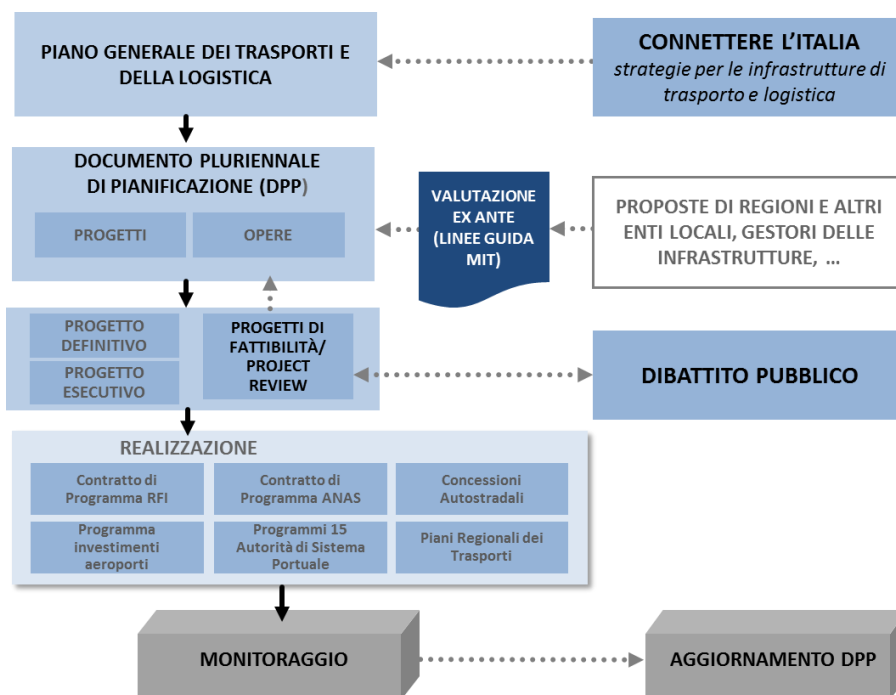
PIANO GENERALE DEI TRASPORTI E DELLA LOGISTICA

CONNETTERE L'ITALIA
strategie per le infrastrutture di trasporto e logistica

DOCUMENTO PLURIENNALE DI PIANIFICAZIONE (DPP)

PROGETTI

OPERE

VALUTAZIONE EX ANTE (LINEE GUIDA MIT)

PROPOSTE DI REGIONI E ALTRI ENTI LOCALI, GESTORI DELLE INFRASTRUTTURE, ...

PROGETTO DEFINITIVO

PROGETTO ESECUTIVO

PROGETTI DI FATTIBILITÀ/ PROJECT REVIEW

DIBATTITO PUBBLICO

REALIZZAZIONE

Contratto di Programma RFI

Contratto di Programma ANAS

Concessioni Autostradali

Programma investimenti aeroporti

Programmi 15 Autorità di Sistema Portuale

Piani Regionali dei Trasporti

MONITORAGGIO

AGGIORNAMENTO DPP